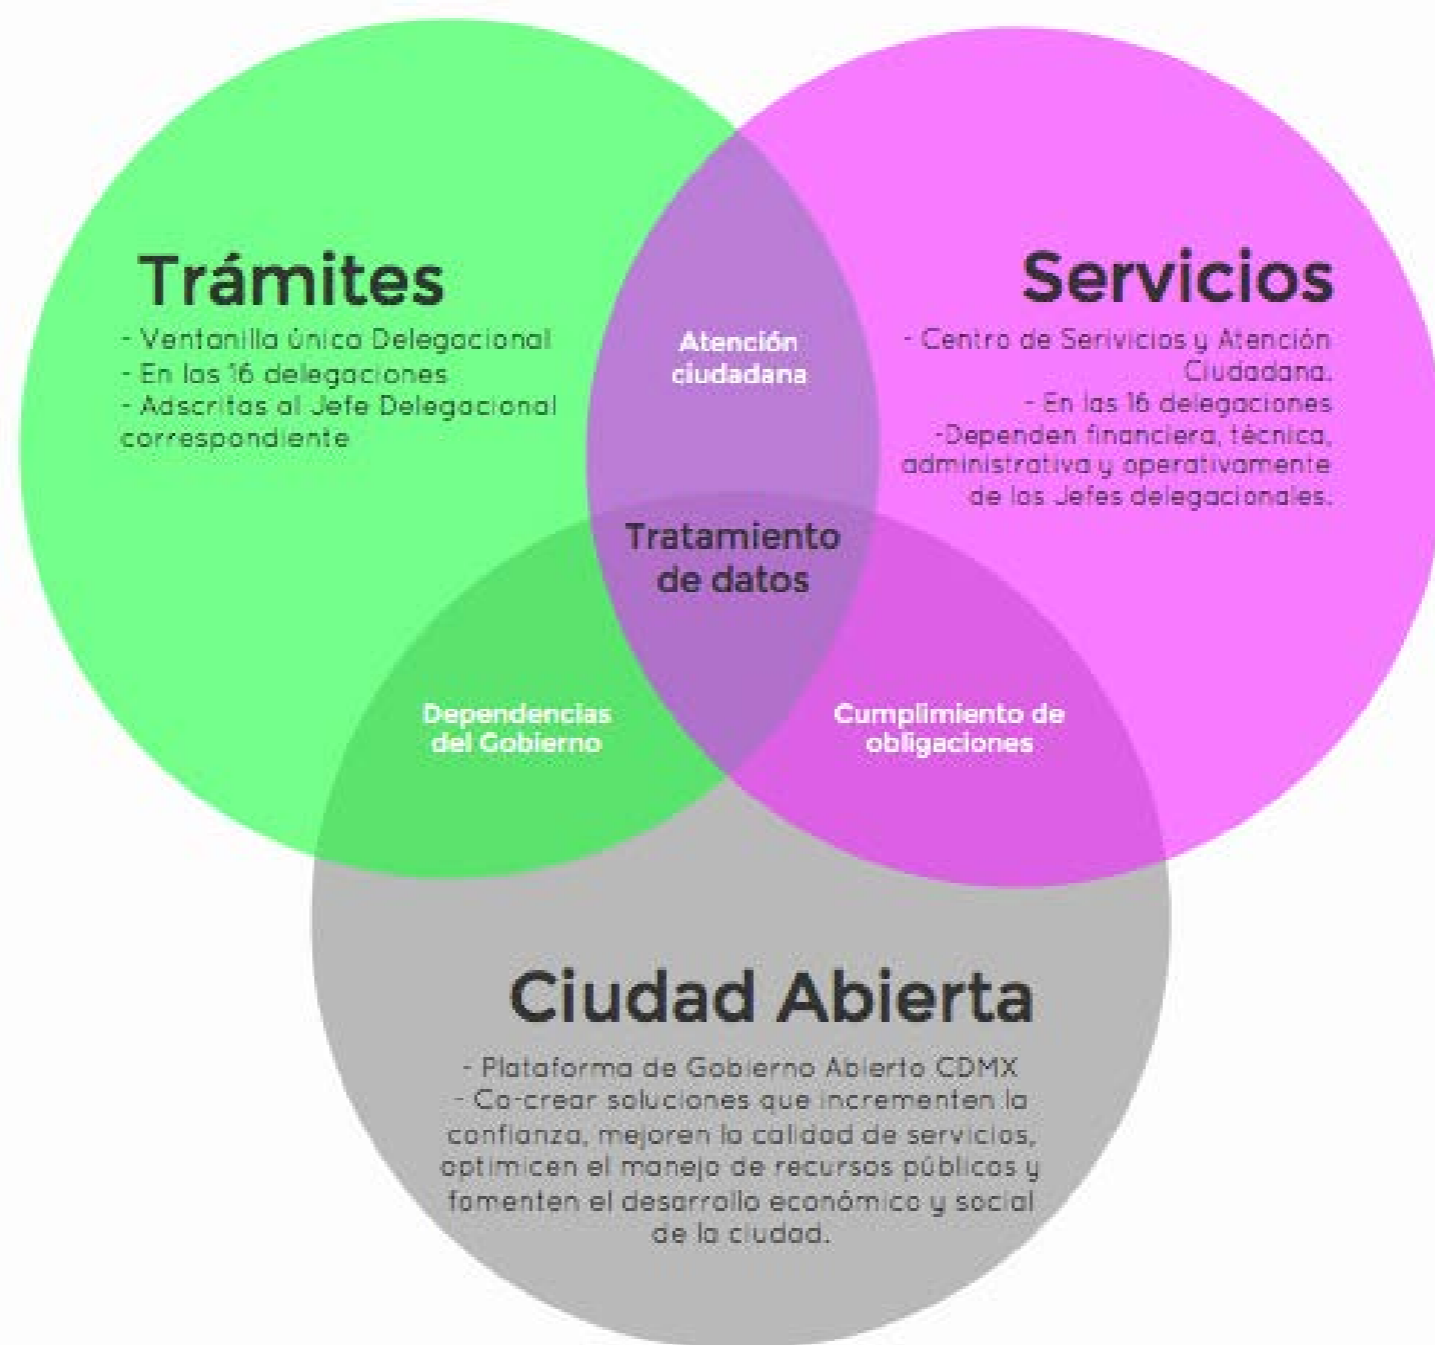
Trámites
- Ventanilla única Delegacional
- En las 16 delegaciones
- Adscritas al Jefe Delegacional correspondiente

Atención ciudadana

Servicios
- Centro de Serivicios y Atención Ciudadana.
- En las 16 delegaciones
-Dependen financiera, técnica, administrativa y operativamente de los Jefes delegacionales.

Tratamiento de datos

Dependencias del Gobierno

Cumplimiento de obligaciones

Ciudad Abierta
- Plataforma de Gobierno Abierto CDMX
- Co-crear soluciones que incrementen la confianza, mejoren la calidad de servicios, optimicen el manejo de recursos públicos y fomenten el desarrollo económico y social de la ciudad.